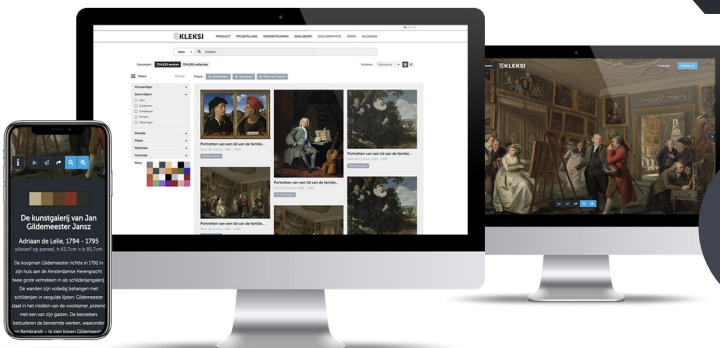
KLEKSI

PRODUCT PRIJSSTELLING ONDERSTEUNING DEELGROEP DOCUMENTATIE DEMO INLOGGEN

Zoeken

Filters

Portretten van een lid van de familie...

Portretten van een lid van de familie...

Portretten van een lid van de familie...

Portretten van een lid van de familie...

KLEKSI

De kunstgalerij van Jan Gildemeester Jansz

Adriaan de Lelie, 1794 – 1795

olieverf op paneel, h 63,7cm × b 85,7cm

De koopman Gildemeester richtte in 1792 in zijn huis aan de Amsterdamse Herengracht twee grote vertrekken in als schilderijengalerij. De wanden zijn volledig behangen met schilderijen in vergulde lijsten. Gildemeester staat in het midden van de voorkamer, pratend met een van zijn gasten. De bezoekers bestuderen de beroemde werken, waaronder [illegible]